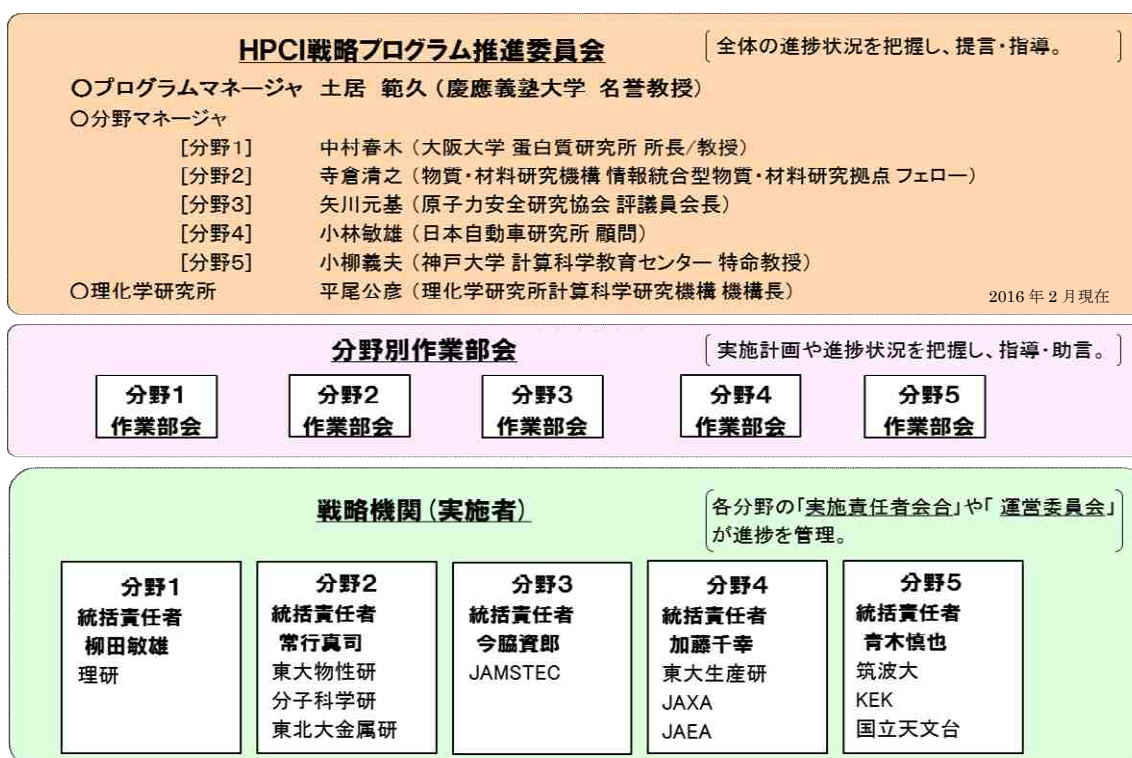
HPCI戦略プログラム推進委員会

全体の進捗状況を把握し、提言・指導。

○プログラムマネージャ　土居　範久（慶應義塾大学　名誉教授）
○分野マネージャ
［分野1］　中村春木（大阪大学 蛋白質研究所 所長/教授）
［分野2］　寺倉清之（物質・材料研究機構 情報統合型物質・材料研究拠点 フェロー）
［分野3］　矢川元基（原子力安全研究協会 評議員会長）
［分野4］　小林敏雄（日本自動車研究所 顧問）
［分野5］　小柳義夫（神戸大学 計算科学教育センター 特命教授）
○理化学研究所　平尾公彦（理化学研究所計算科学研究機構 機構長）

2016年2月現在

分野別作業部会

実施計画や進捗状況を把握し、指導・助言。

分野1 作業部会

分野2 作業部会

分野3 作業部会

分野4 作業部会

分野5 作業部会

戦略機関（実施者）

各分野の「実施責任者会合」や「運営委員会」が進捗を管理。

分野1
統括責任者
柳田敏雄
理研

分野2
統括責任者
常行真司
東大物性研
分子科学研
東北大金属研

分野3
統括責任者
今脇資郎
JAMSTEC

分野4
統括責任者
加藤千幸
東大生産研
JAXA
JAEA

分野5
統括責任者
青木慎也
筑波大
KEK
国立天文台